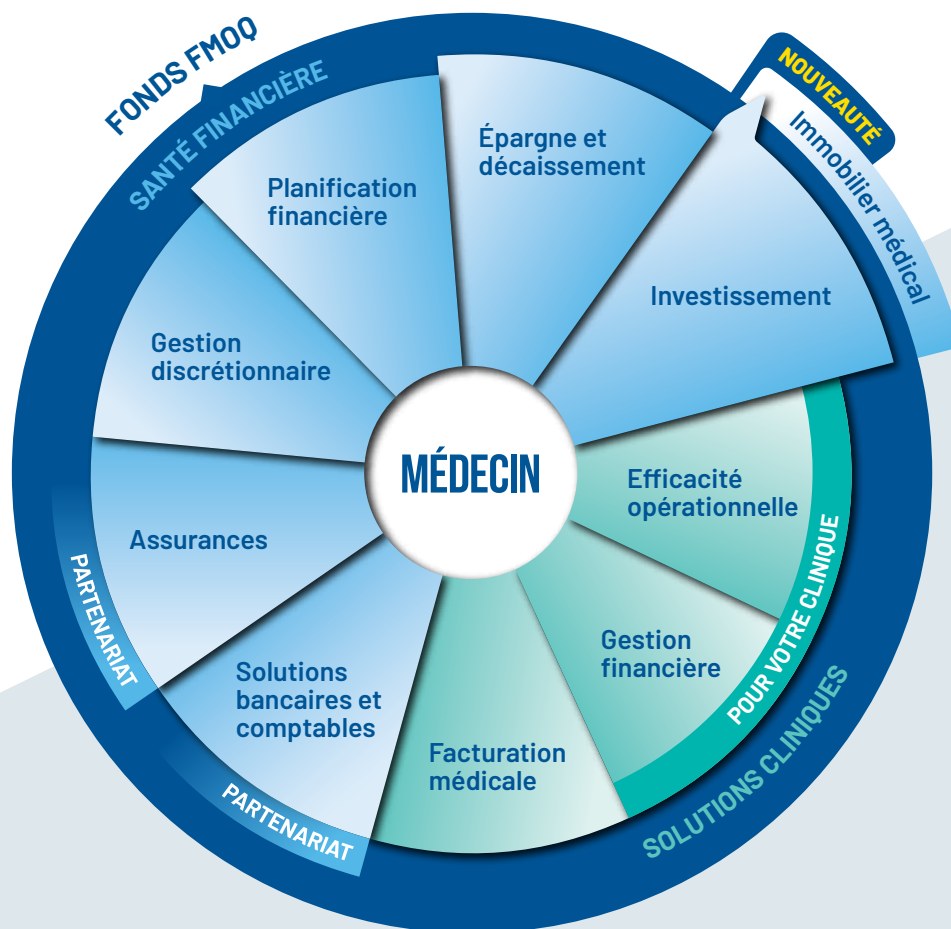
FONDS FMOQ
SANTÉ FINANCIÈRE
NOUVEAUTÉ
Immobilier médical
Planification financière
Épargne et décaissement
Investissement
Gestion discrétionnaire
MÉDECIN
Efficacité opérationnelle
Assurances
PARTENARIAT
POUR VOTRE CLINIQUE
Gestion financière
Solutions bancaires et comptables
Facturation médicale
SOLUTIONS CLINIQUES
PARTENARIAT